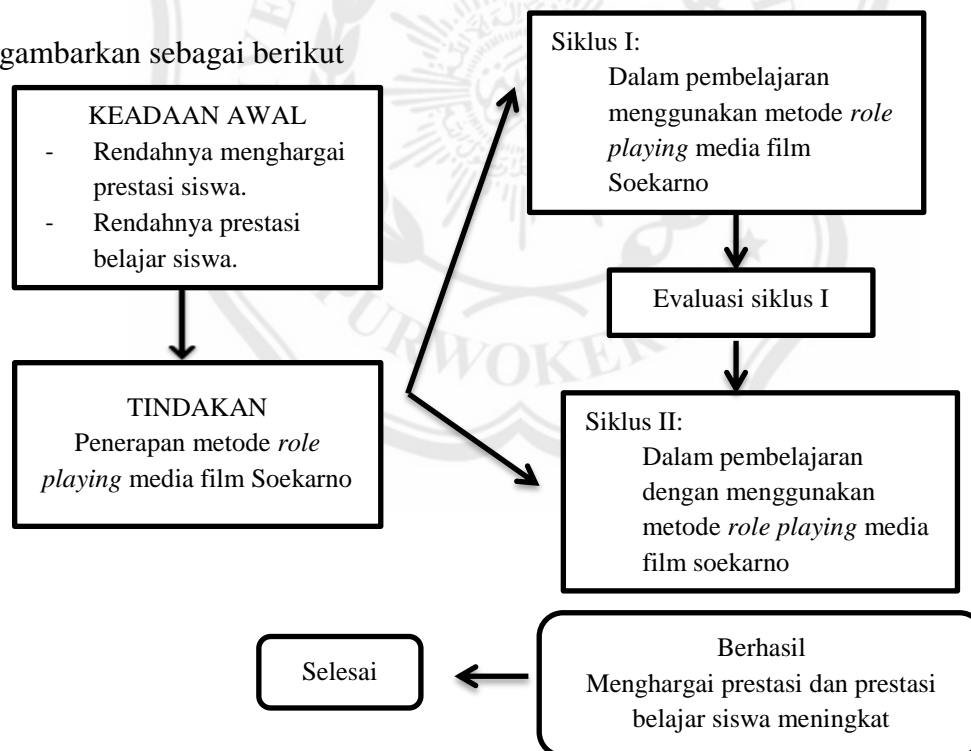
gambarkan sebagai berikut

KEADAAN AWAL
- Rendahnya menghargai prestasi siswa.
- Rendahnya prestasi belajar siswa.

TINDAKAN
Penerapan metode *role playing* media film Soekarno

Siklus I:
Dalam pembelajaran menggunakan metode *role playing* media film Soekarno

Evaluasi siklus I

Siklus II:
Dalam pembelajaran dengan menggunakan metode *role playing* media film soekarno

Berhasil
Menghargai prestasi dan prestasi belajar siswa meningkat

Selesai

PURWOKERTO